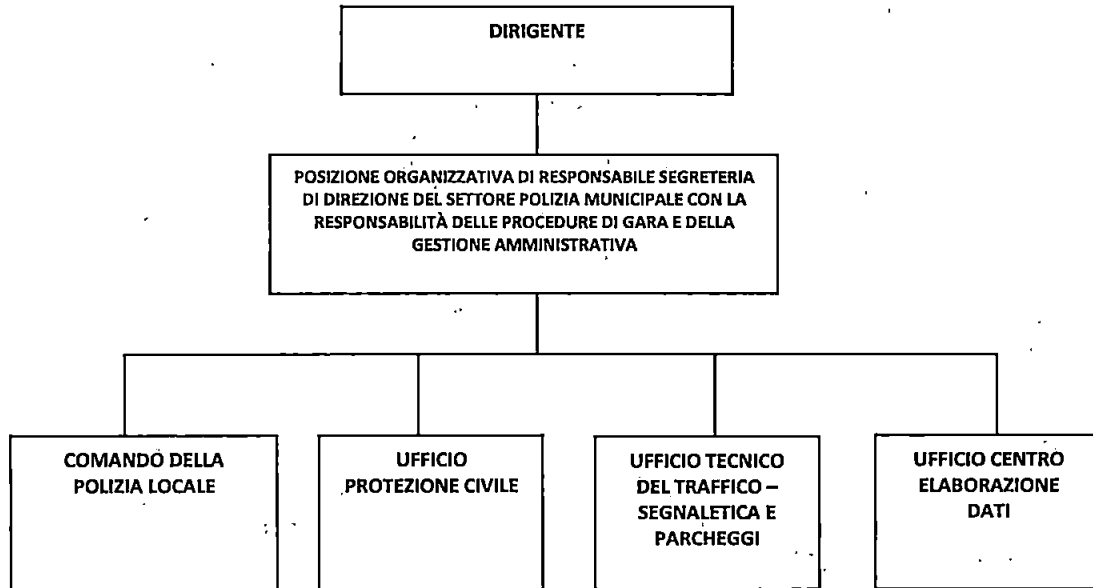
DIRIGENTE

POSIZIONE ORGANIZZATIVA DI RESPONSABILE SEGRETERIA DI DIREZIONE DEL SETTORE POLIZIA MUNICIPALE CON LA RESPONSABILITÀ DELLE PROCEDURE DI GARA E DELLA GESTIONE AMMINISTRATIVA

COMANDO DELLA POLIZIA LOCALE

UFFICIO PROTEZIONE CIVILE

UFFICIO TECNICO DEL TRAFFICO – SEGNALETICA E PARCHEGGI

UFFICIO CENTRO ELABORAZIONE DATI